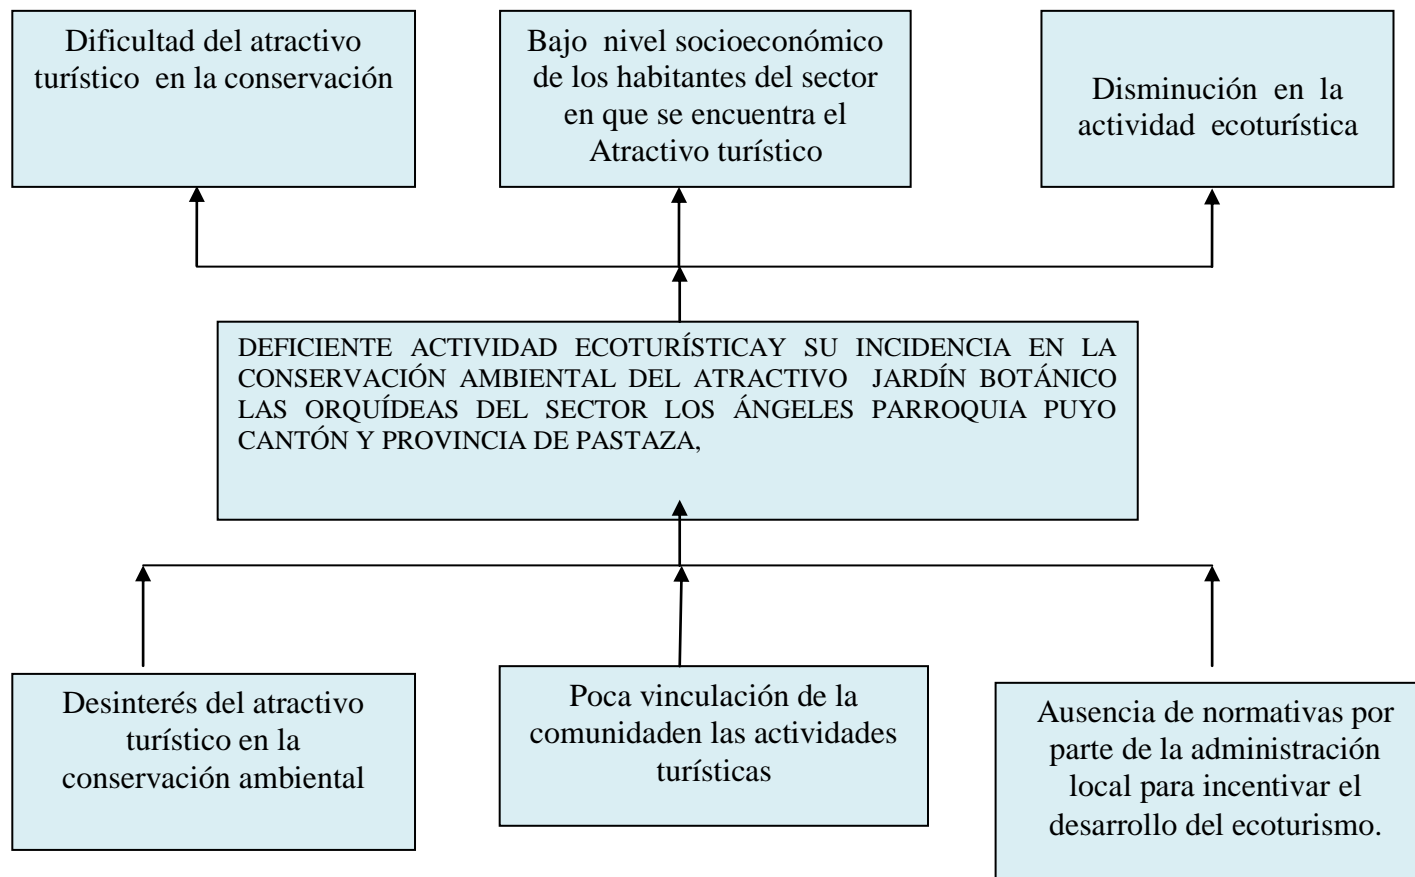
Dificultad del atractivo turístico en la conservación

Bajo nivel socioeconómico de los habitantes del sector en que se encuentra el Atractivo turístico

Disminución en la actividad ecoturística

DEFICIENTE ACTIVIDAD ECOTURÍSTICAY SU INCIDENCIA EN LA CONSERVACIÓN AMBIENTAL DEL ATRACTIVO JARDÍN BOTÁNICO LAS ORQUÍDEAS DEL SECTOR LOS ÁNGELES PARROQUIA PUYO CANTÓN Y PROVINCIA DE PASTAZA,

Desinterés del atractivo turístico en la conservación ambiental

Poca vinculación de la comunidaden las actividades turísticas

Ausencia de normativas por parte de la administración local para incentivar el desarrollo del ecoturismo.